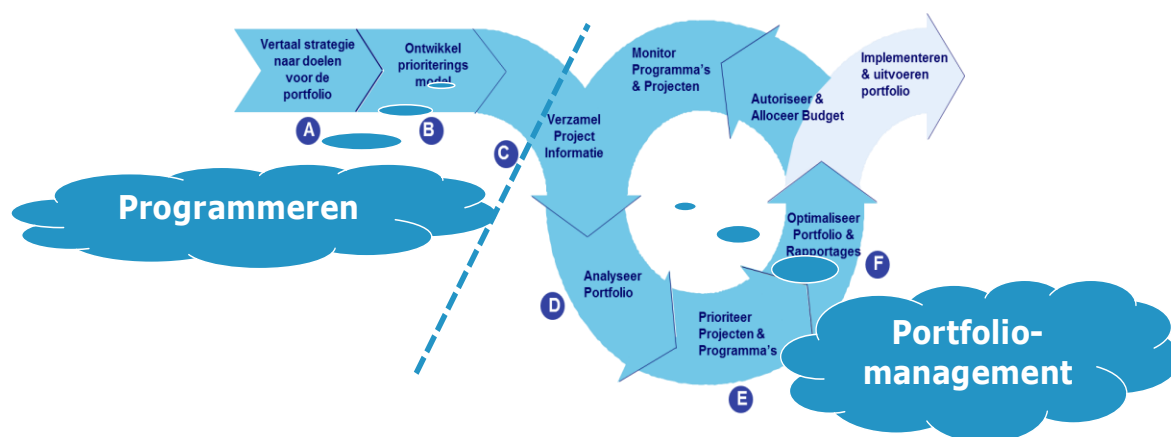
Vertaal strategie naar doelen voor de portfolio

Ontwikkel prioriterings model

Monitor Programma's & Projecten

Autoriseer & Alloceer Budget

Implementeren & uitvoeren portfolio

A

B

C

Verzamel Project Informatie

Programmeren

Optimaliseer Portfolio & Rapportages

F

Analyseer Portfolio

D

Prioriteer Projecten & Programma's

E

Portfolio-management